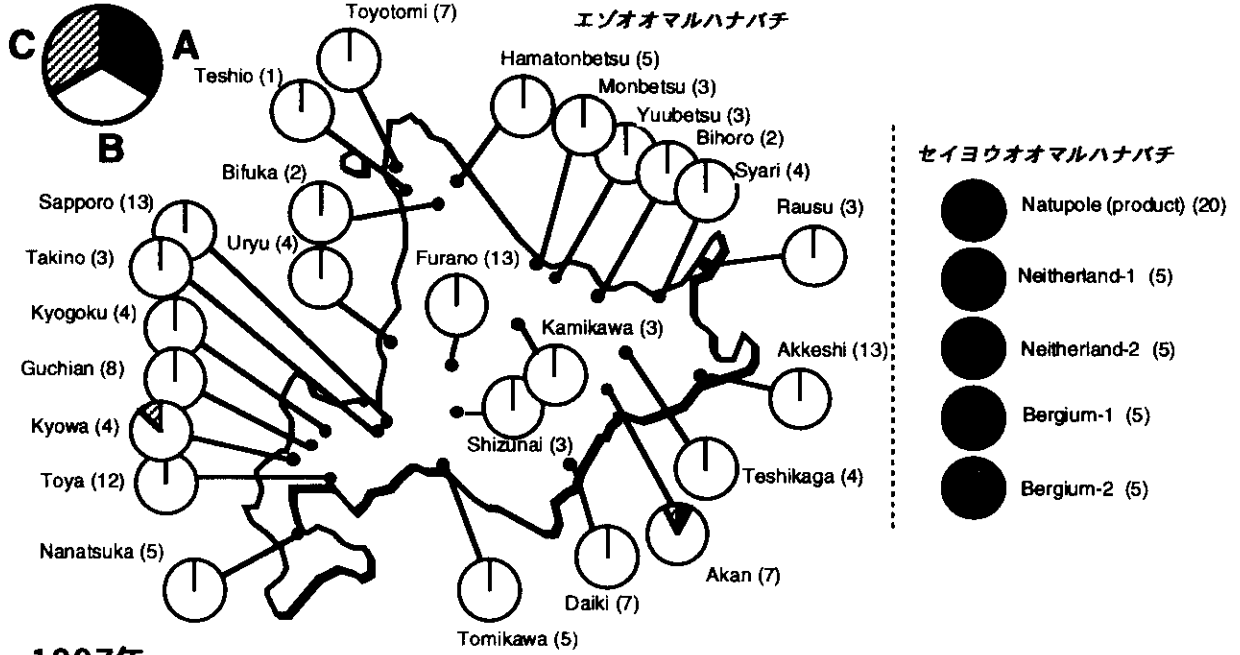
C A
B

Toyotomi (7)
エゾオオマルハナバチ
Teshio (1)
Hamatonbetsu (5)
Monbetsu (3)
Yuubetsu (3)
Bihoro (2)
Syari (4)
Bifuka (2)
Sapporo (13)
Rausu (3)
Uryu (4)
Takino (3)
Furano (13)
Kyogoku (4)
Kamikawa (3)
Guchian (8)
Akkeshi (13)
Kyowa (4)
Shizunai (3)
Toya (12)
Teshikaga (4)
Nanatsuka (5)
Akan (7)
Daiki (7)
Tomikawa (5)

セイヨウオオマルハナバチ
Natupole (product) (20)
Neitherland-1 (5)
Neitherland-2 (5)
Bergium-1 (5)
Bergium-2 (5)

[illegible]